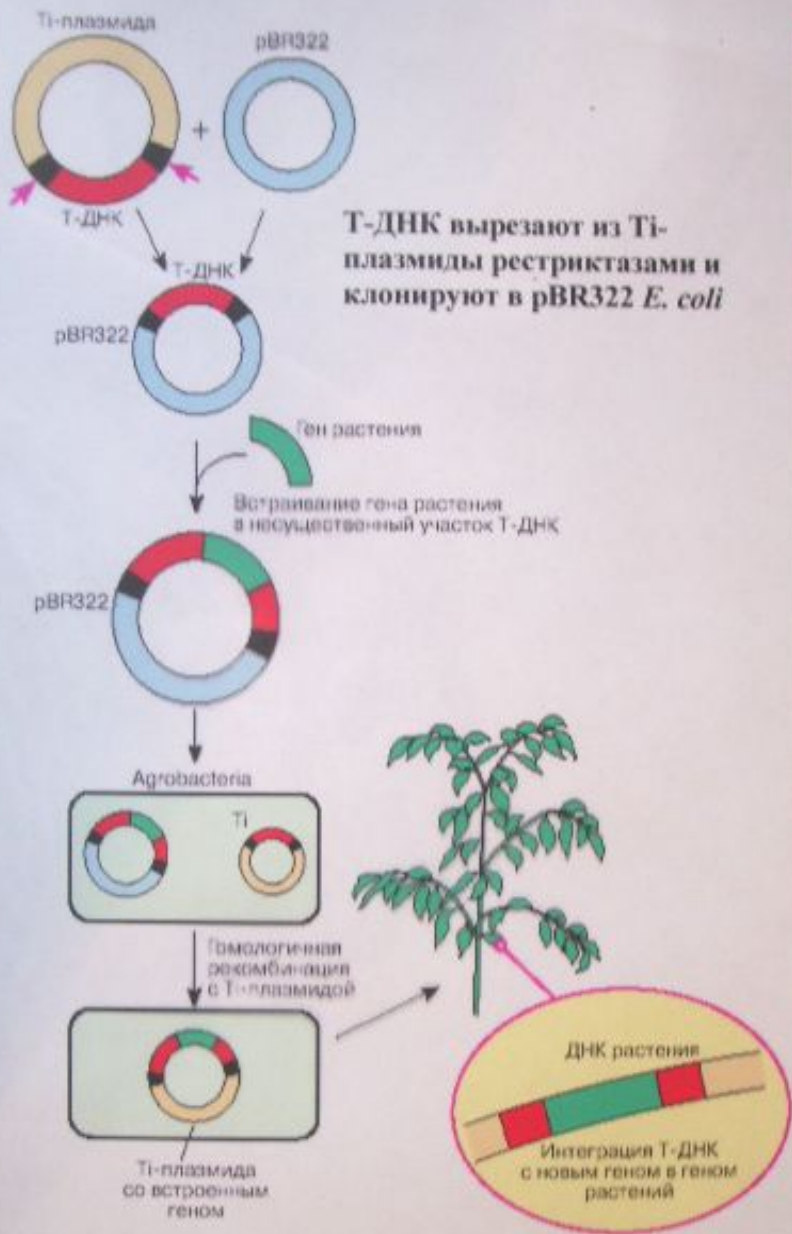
Ti-плазмида

pBR322

Т-ДНК

Т-ДНК

pBR322

Т-ДНК вырезают из Ti-плазмиды рестриктазами и клонируют в pBR322 *E. coli*

Ген растения

Встраивание гена растения в несущественный участок Т-ДНК

pBR322

Agrobacteria

Ti

Гомологичная рекомбинация с Ti-плазмидой

Ti-плазмида со встроенным геном

ДНК растения

Интеграция Т-ДНК с новым геном в геном растений